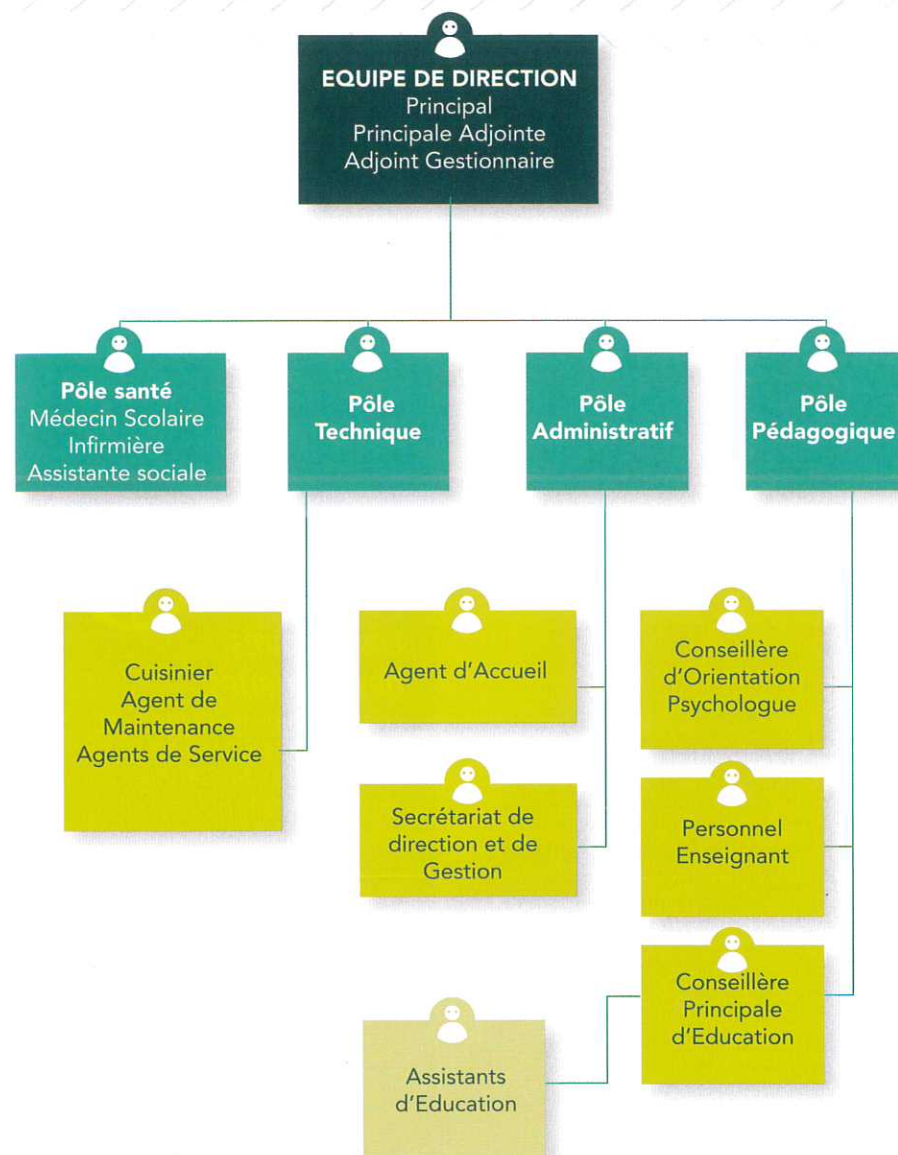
EQUIPE DE DIRECTION
Principal
Principale Adjointe
Adjoint Gestionnaire

Pôle santé
Médecin Scolaire
Infirmière
Assistante sociale

Pôle Technique

Pôle Administratif

Pôle Pédagogique

Cuisinier
Agent de Maintenance
Agents de Service

Agent d'Accueil

Secrétariat de direction et de Gestion

Conseillère d'Orientation Psychologue

Personnel Enseignant

Conseillère Principale d'Education

Assistants d'Education